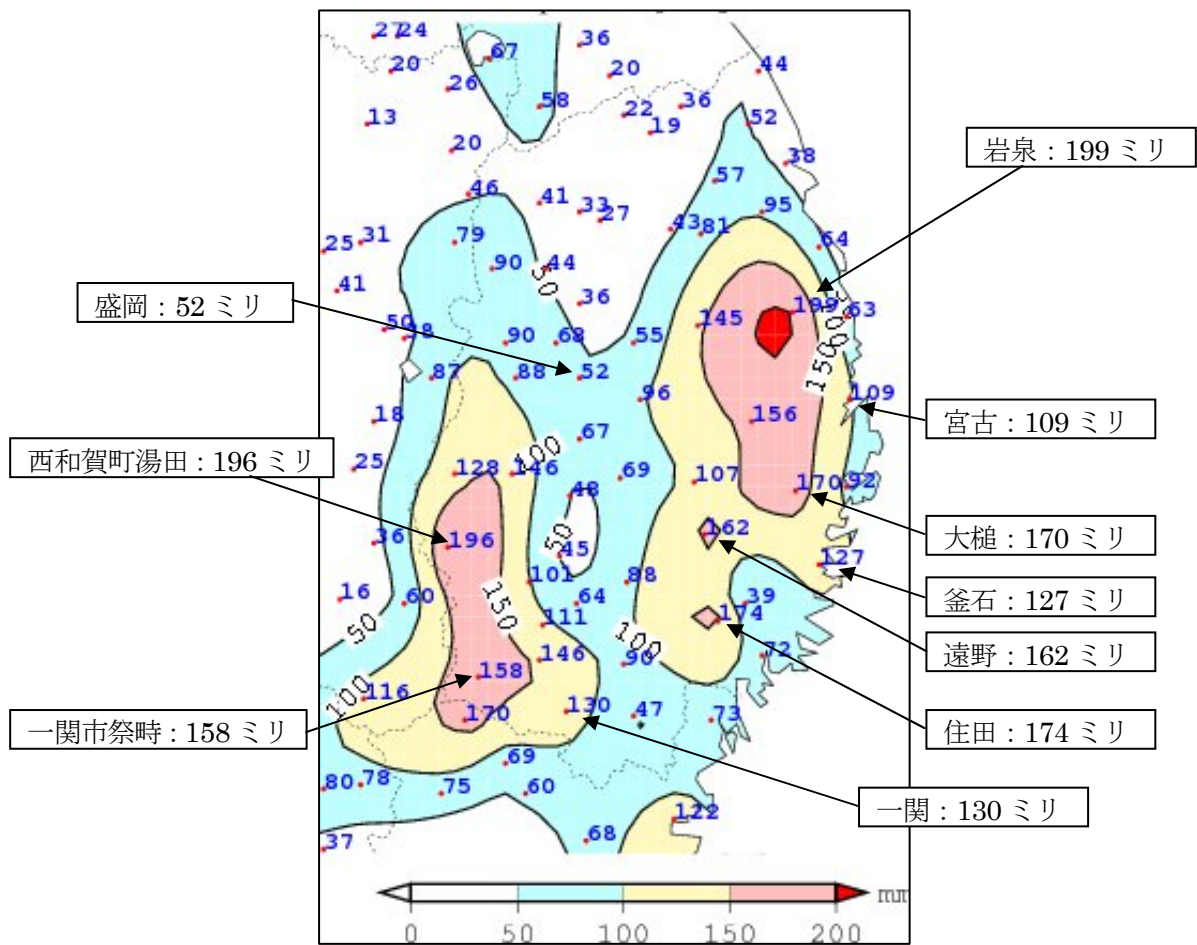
岩泉：199 ミリ

盛岡：52 ミリ

宮古：109 ミリ

西和賀町湯田：196 ミリ

大槌：170 ミリ

釜石：127 ミリ

遠野：162 ミリ

住田：174 ミリ

一関市祭時：158 ミリ

一関：130 ミリ

27 24 67 36 20 26 20 44 58 13 22 36 19 52 20 38 57 46 41 33 27 95 43 81 64 25 31 79 90 44 41 36 199 63 145 50 98 90 68 55 87 88 52 109 96 18 67 156 25 128 146 69 107 170 92 48 36 196 162 45 127 101 88 16 60 64 39 174 111 146 90 72 158 116 170 130 47 73 69 80 78 75 60 122 37 68

50 100 150 50 100 150 50 100 150 50 100

0 50 100 150 200 mm